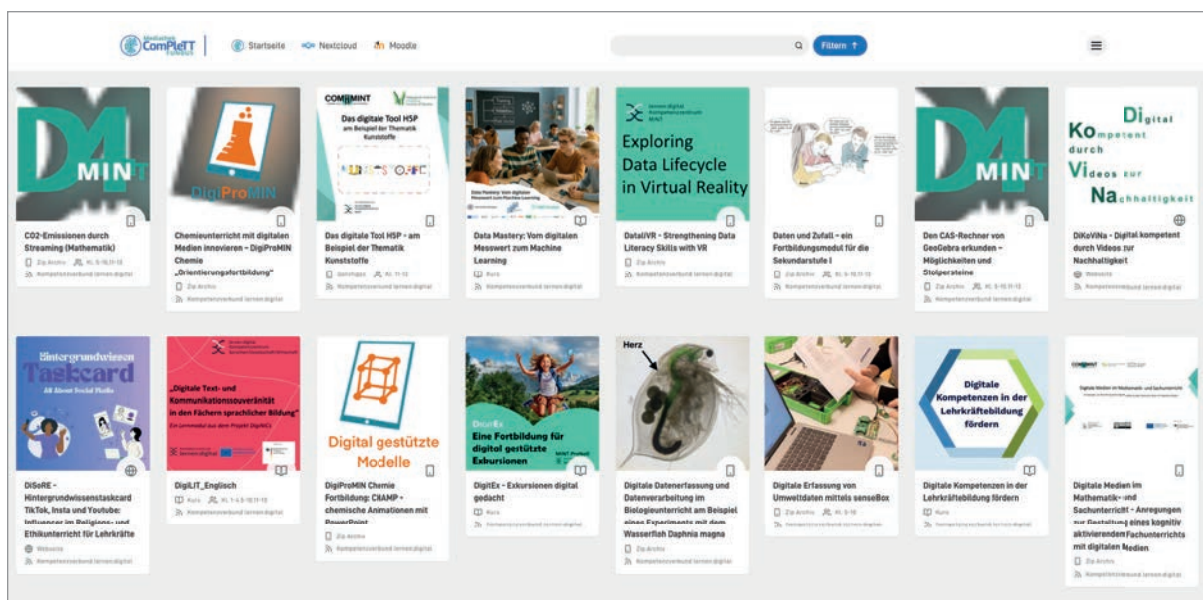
Mediathek ComPleTT Fokus

Startseite Nextcloud Moodle

Filtern

D4 MINT

CO2-Emissionen durch Streaming (Mathematik)

Zip Archiv Kl. 5-10,11-13

Kompetenzverbund lernen:digital

DigiProMIN

Chemieunterricht mit digitalen Medien innovieren – DigiProMIN Chemie „Orientierungsfortbildung"

Zip Archiv

Kompetenzverbund lernen:digital

COMMINT

Das digitale Tool HSP am Beispiel der Thematik Kunststoffe

Das digitale Tool HSP – am Beispiel der Thematik Kunststoffe

Sonstiges Kl. 11-13

Kompetenzverbund lernen:digital

Data Mastery: Vom digitalen Messwert zum Machine Learning

Data Mastery: Vom digitalen Messwert zum Machine Learning

Kurs

Kompetenzverbund lernen:digital

lernen:digital Kompetenzverbund MINT

Exploring Data Lifecycle in Virtual Reality

DataLiVR – Strengthening Data Literacy Skills with VR

Kompetenzverbund lernen:digital

Daten und Zufall – ein Fortbildungsmodul für die Sekundarstufe I

Zip Archiv Kl. 5-10,11-13

Kompetenzverbund lernen:digital

D4 MINT

Den CAS-Rechner von GeoGebra erkunden – Möglichkeiten und Stolpersteine

Zip Archiv Kl. 5-10,11-13

Kompetenzverbund lernen:digital

Digital Kompetent durch Videos zur Nachhaltigkeit

DiKoViNa – Digital kompetent durch Videos zur Nachhaltigkeit

Webseite

Kompetenzverbund lernen:digital

Hintergrundwissen Taskcard All About Social Media

DiSoRE – Hintergrundwissenstaskcard TikTok, Insta und Youtube: Influencer im Religions- und Ethikunterricht für Lehrkräfte

Webseite

Kompetenzverbund lernen:digital

„Digitale Text- und Kommunikationssouveränität in den Fächern sprachlicher Bildung"

Ein Lernmodul aus dem Projekt DigiKiLi

DigiLIT_Englisch

Kurs Kl. 1-4,5-10,11-13

Kompetenzverbund lernen:digital

Digital gestützte Modelle

DigiProMIN Chemie Fortbildung: ChAMP – chemische Animationen mit PowerPoint

Zip Archiv

Kompetenzverbund lernen:digital

DigitEx

Eine Fortbildung für digital gestützte Exkursionen

DigitEx – Exkursionen digital gedacht

Kurs

Kompetenzverbund lernen:digital

Herz

Digitale Datenerfassung und Datenverarbeitung im Biologieunterricht am Beispiel eines Experiments mit dem Wasserfloh Daphnia magna

Zip Archiv

Kompetenzverbund lernen:digital

Digitale Erfassung von Umweltdaten mittels senseBox

Zip Archiv Kl. 5-10

Kompetenzverbund lernen:digital

Digitale Kompetenzen in der Lehrkräftebildung fördern

Digitale Kompetenzen in der Lehrkräftebildung fördern

Kurs

Kompetenzverbund lernen:digital

COMMINT

Digitale Medien im Mathematik- und Sachunterricht

Digitale Medien im Mathematik- und Sachunterricht – Anregungen zur Gestaltung eines kognitiv aktivierenden Fachunterrichts mit digitalen Medien

Zip Archiv

Kompetenzverbund lernen:digital